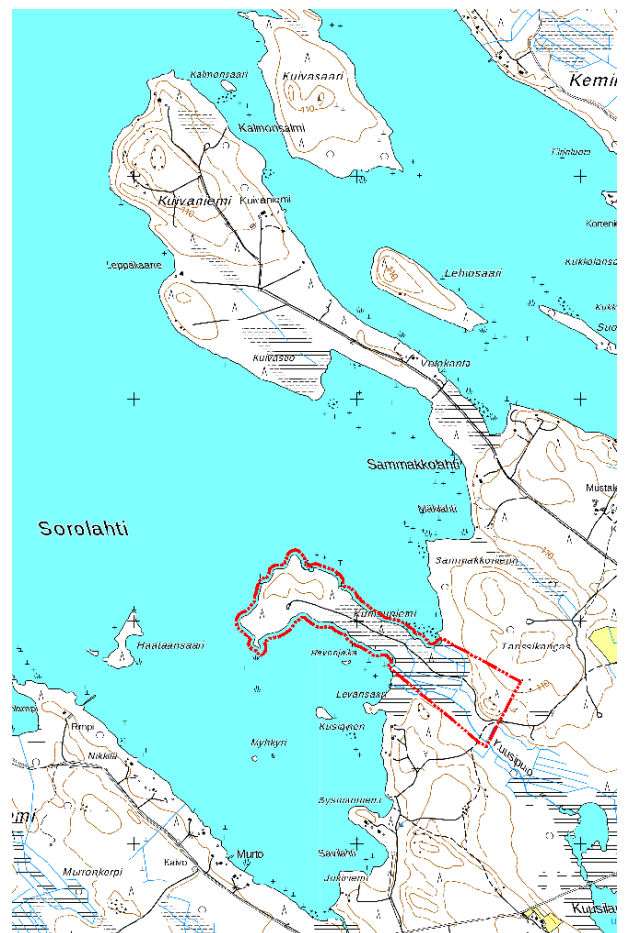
Kalmonsaari
Kuivasaari
Kemi
Kalmonsalmi
Kuivaniemi
Kuivaniemi
Leppäkaarre
Lehtosaari
Kuivasuo
Vetokanta
Sammakkolahti
Sorolahti
Sammakkoniemi
Mustal
Kuhaniemi
Tanssikangas
Haalaansaari
Levansaari
Rimpi
Nikkilä
Myhkyri
Kusianiemi
Tuusjoki
Murronkorpi
Murto
Kuusila